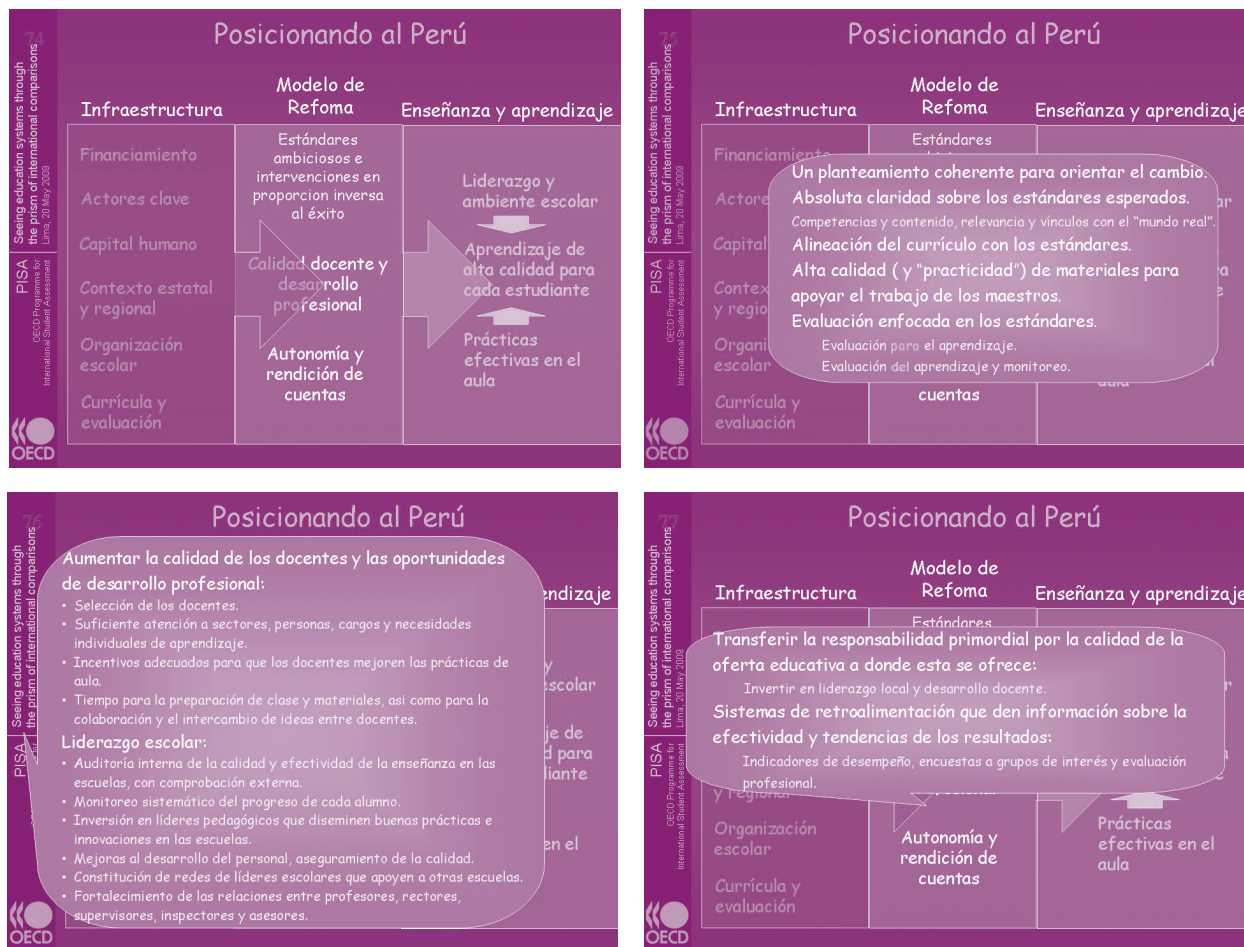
74

Seeing education systems through the prism of international comparisons
Lima, 20 May 2009

PISA
OECD Programme for International Student Assessment

OECD

Posicionando al Perú

Infraestructura

Modelo de Refoma

Enseñanza y aprendizaje

Financiamiento

Actores clave

Capital humano

Contexto estatal y regional

Organización escolar

Currícula y evaluación

Estándares ambiciosos e intervenciones en proporcion inversa al éxito

Calidad docente y desarrollo profesional

Autonomía y rendición de cuentas

Liderazgo y ambiente escolar

Aprendizaje de alta calidad para cada estudiante

Prácticas efectivas en el aula

75

Seeing education systems through the prism of international comparisons
Lima, 20 May 2009

PISA
OECD Programme for International Student Assessment

OECD

Posicionando al Perú

Infraestructura

Modelo de Refoma

Enseñanza y aprendizaje

Financiamiento

Actore

Capital

Contex y regio

Organi escolar

Currícula y evaluación

Estándares

cuentas

aula

Un planteamiento coherente para orientar el cambio.
Absoluta claridad sobre los estándares esperados.
Competencias y contenido, relevancia y vínculos con el "mundo real".
Alineación del currículo con los estándares.
Alta calidad ( y "practicidad") de materiales para apoyar el trabajo de los maestros.
Evaluación enfocada en los estándares.
Evaluación para el aprendizaje.
Evaluación del aprendizaje y monitoreo.

76

Seeing education systems through the prism of international comparisons

PISA

OECD

Posicionando al Perú

endizaje

escolar

je de
d para
diante

en el

Aumentar la calidad de los docentes y las oportunidades de desarrollo profesional:
• Selección de los docentes.
• Suficiente atención a sectores, personas, cargos y necesidades individuales de aprendizaje.
• Incentivos adecuados para que los docentes mejoren las prácticas de aula.
• Tiempo para la preparación de clase y materiales, asi como para la colaboración y el intercambio de ideas entre docentes.
Liderazgo escolar:
• Auditoría interna de la calidad y efectividad de la enseñanza en las escuelas, con comprobación externa.
• Monitoreo sistemático del progreso de cada alumno.
• Inversión en líderes pedagógicos que diseminen buenas prácticas e innovaciones en las escuelas.
• Mejoras al desarrollo del personal, aseguramiento de la calidad.
• Constitución de redes de líderes escolares que apoyen a otras escuelas.
• Fortalecimiento de las relaciones entre profesores, rectores, supervisores, inspectores y asesores.

77

Seeing education systems through the prism of international comparisons
Lima, 20 May 2009

PISA
OECD Programme for International Student Assessment

OECD

Posicionando al Perú

Infraestructura

Modelo de Refoma

Enseñanza y aprendizaje

Estándares

y regional

Organización escolar

Currícula y evaluación

Autonomía y rendición de cuentas

Prácticas efectivas en el aula

Transferir la responsabilidad primordial por la calidad de la oferta educativa a donde esta se ofrece:
Invertir en liderazgo local y desarrollo docente.
Sistemas de retroalimentación que den información sobre la efectividad y tendencias de los resultados:
Indicadores de desempeño, encuestas a grupos de interés y evaluación profesional.